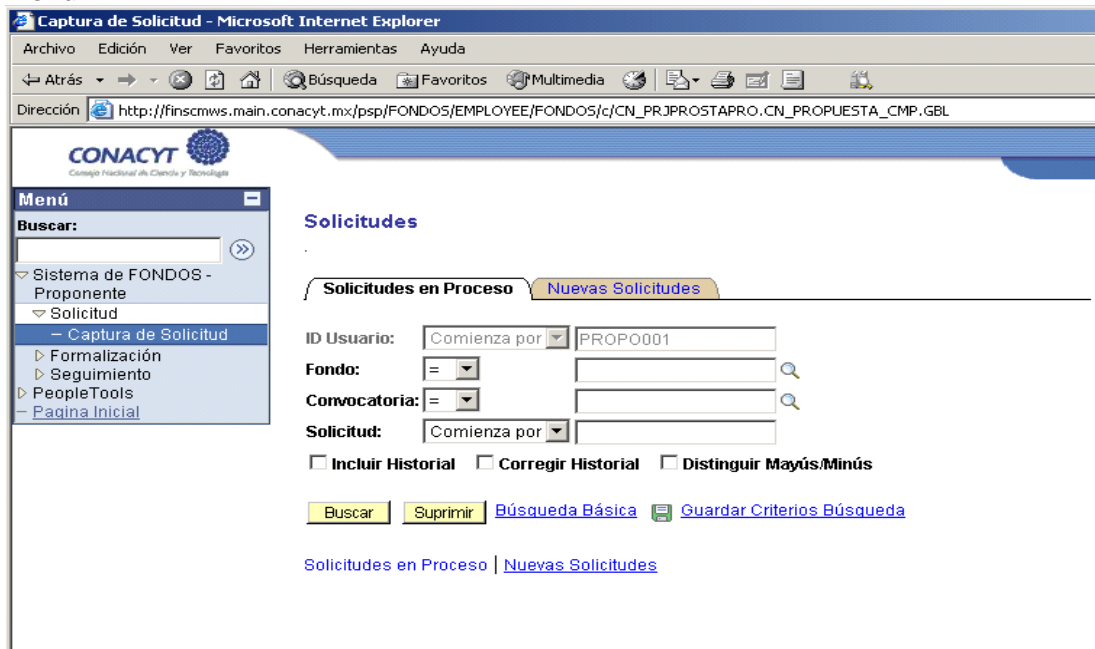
Captura de Solicitud - Microsoft Internet Explorer

Archivo Edición Ver Favoritos Herramientas Ayuda

Atrás Búsqueda Favoritos Multimedia

Dirección http://finscmws.main.conacyt.mx/psp/FONDOS/EMPLOYEE/FONDOS/c/CN_PRJPROSTAPRO.CN_PROPUESTA_CMP.GBL

CONACYT
Consejo Nacional de Ciencia y Tecnología

Menú
Buscar:
Sistema de FONDOS - Proponente
Solicitud
– Captura de Solicitud
Formalización
Seguimiento
PeopleTools
– Pagina Inicial

Solicitudes

Solicitudes en Proceso | Nuevas Solicitudes

ID Usuario: Comienza por PROPO001
Fondo: =
Convocatoria: =
Solicitud: Comienza por

Incluir Historial Corregir Historial Distinguir Mayús/Minús

Buscar Suprimir Búsqueda Básica Guardar Criterios Búsqueda

Solicitudes en Proceso | Nuevas Solicitudes